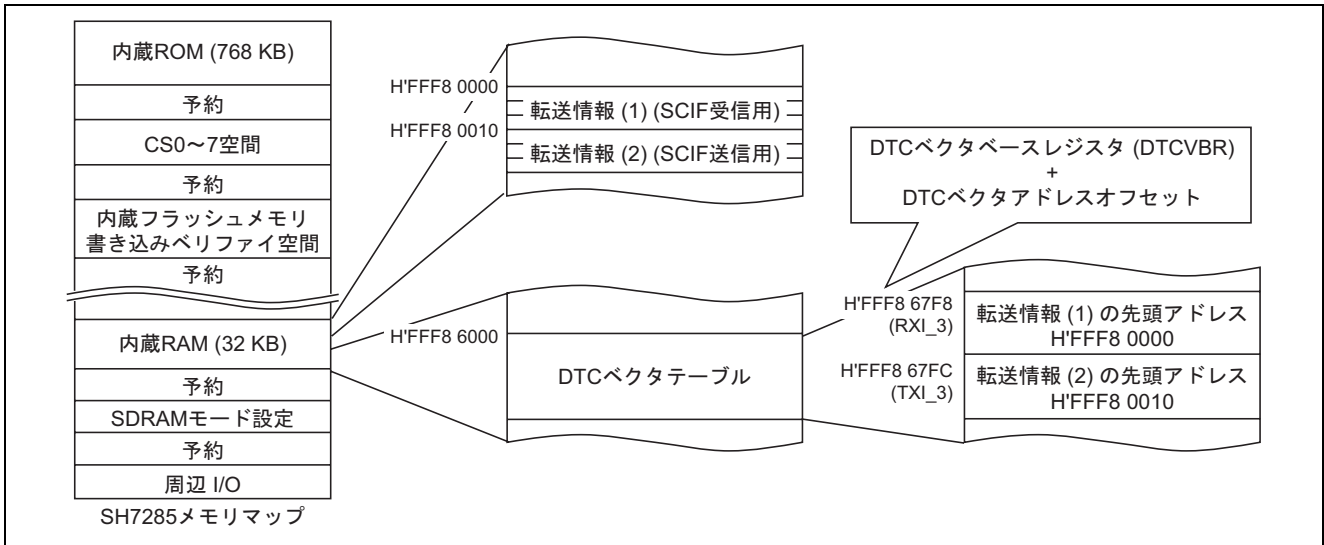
内蔵ROM (768 KB)

予約

CS0~7空間

予約

内蔵フラッシュメモリ書き込みベリファイ空間

予約

内蔵RAM (32 KB)

予約

SDRAMモード設定

予約

周辺 I/O

SH7285メモリマップ

H'FFF8 0000

転送情報 (1) (SCIF受信用)

H'FFF8 0010

転送情報 (2) (SCIF送信用)

DTCベクタベースレジスタ (DTCVBR) + DTCベクタアドレスオフセット

H'FFF8 6000

DTCベクタテーブル

H'FFF8 67F8 (RXI_3)

転送情報 (1) の先頭アドレス H'FFF8 0000

H'FFF8 67FC (TXI_3)

転送情報 (2) の先頭アドレス H'FFF8 0010